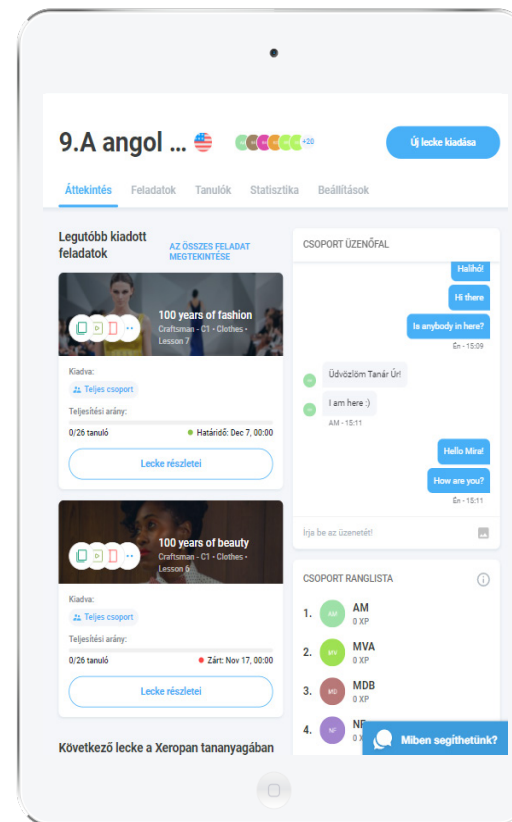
9.A angol ...

+20

Új lecke kiadása

Áttekintés Feladatok Tanulók Statisztika Beállítások

Legutóbb kiadott feladatok

AZ ÖSSZES FELADAT MEGTEKINTÉSE

100 years of fashion
Craftsman • C1 • Clothes • Lesson 7

Kiadva:
Teljes csoport

Teljesítési arány:

0/26 tanuló

Határidő: Dec 7, 00:00

Lecke részletei

100 years of beauty
Craftsman • C1 • Clothes • Lesson 6

Kiadva:
Teljes csoport

Teljesítési arány:

0/26 tanuló

Zárt: Nov 17, 00:00

Lecke részletei

Következő lecke a Xeropan tananyagában

CSOPORT ÜZENŐFAL

Hallihó!

Hi there

Is anybody in here?

Én - 15:09

Üdvözlöm Tanár Úr!

I am here :)

AM - 15:11

Hello Mira!

How are you?

Én - 15:11

Írja be az üzenetét!

CSOPORT RANGLISTA

1. AM AM 0 XP

2. MV MVA 0 XP

3. MD MDB 0 XP

4. NF NF

Miben segíthetünk?